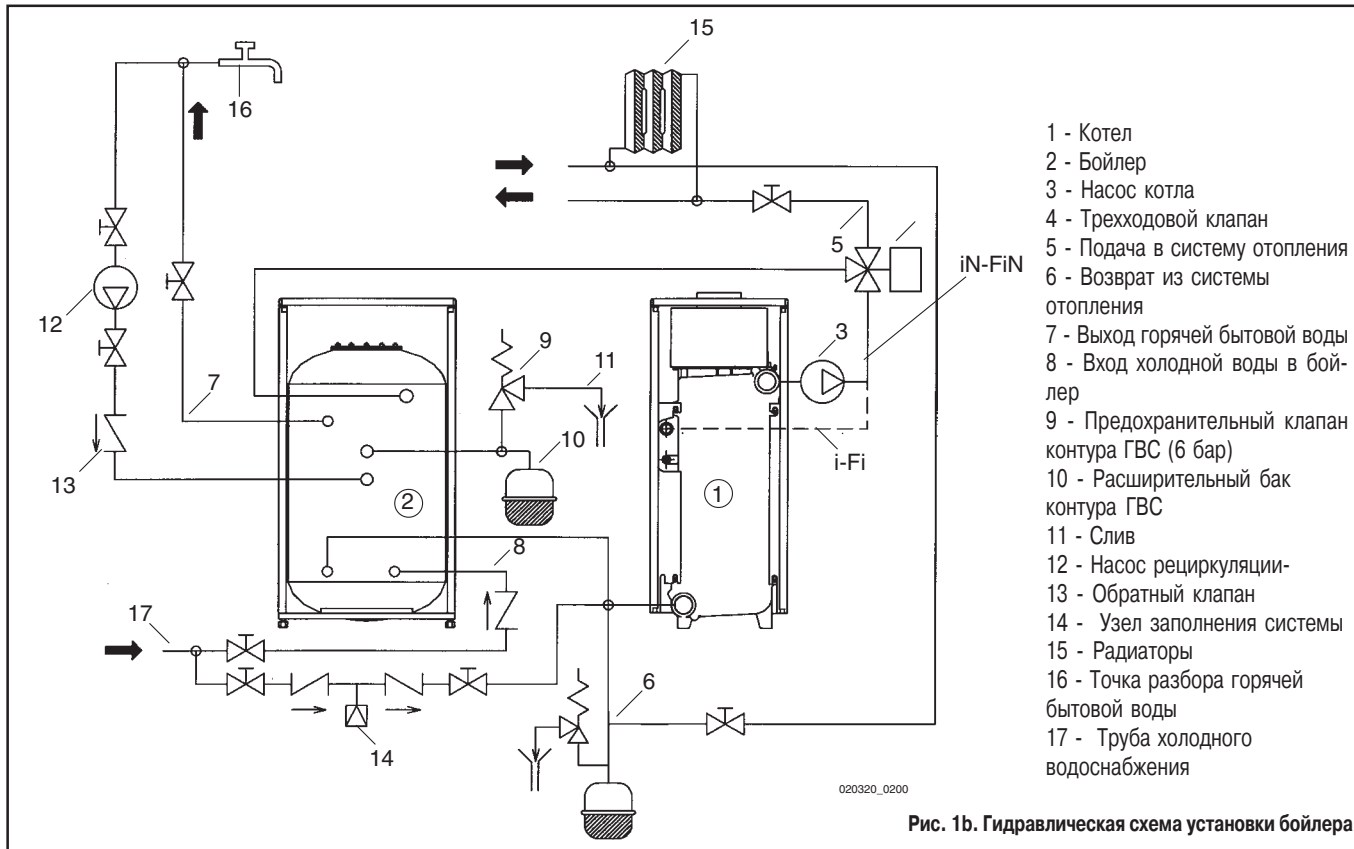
15
16
12
7
13
17
14
9
11
10
2
8
1
3
5
iN-FiN
i-Fi
6
020320_0200

1 - Котел
2 - Бойлер
3 - Насос котла
4 - Трехходовой клапан
5 - Подача в систему отопления
6 - Возврат из системы отопления
7 - Выход горячей бытовой воды
8 - Вход холодной воды в бойлер
9 - Предохранительный клапан контура ГВС (6 бар)
10 - Расширительный бак контура ГВС
11 - Слив
12 - Насос рециркуляции-
13 - Обратный клапан
14 - Узел заполнения системы
15 - Радиаторы
16 - Точка разбора горячей бытовой воды
17 - Труба холодного водоснабжения

Рис. 1b. Гидравлическая схема установки бойлера